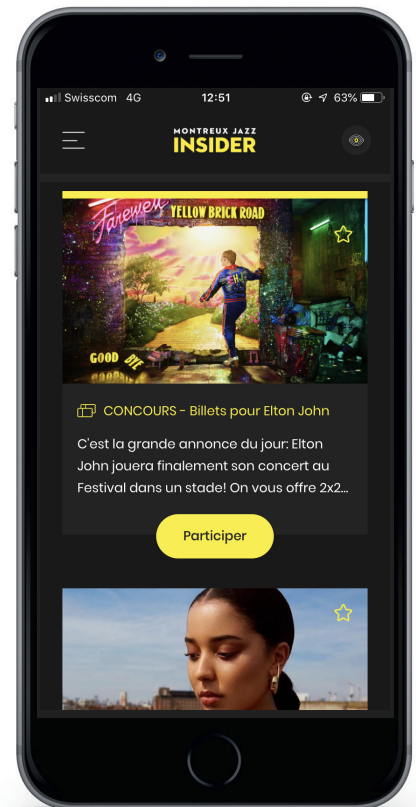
Swisscom 4G 12:51 63%

MONTREUX JAZZ
INSIDER

Farewell YELLOW BRICK ROAD

GOOD BYE

CONCOURS - Billets pour Elton John

C'est la grande annonce du jour: Elton John jouera finalement son concert au Festival dans un stade! On vous offre 2x2...

Participer